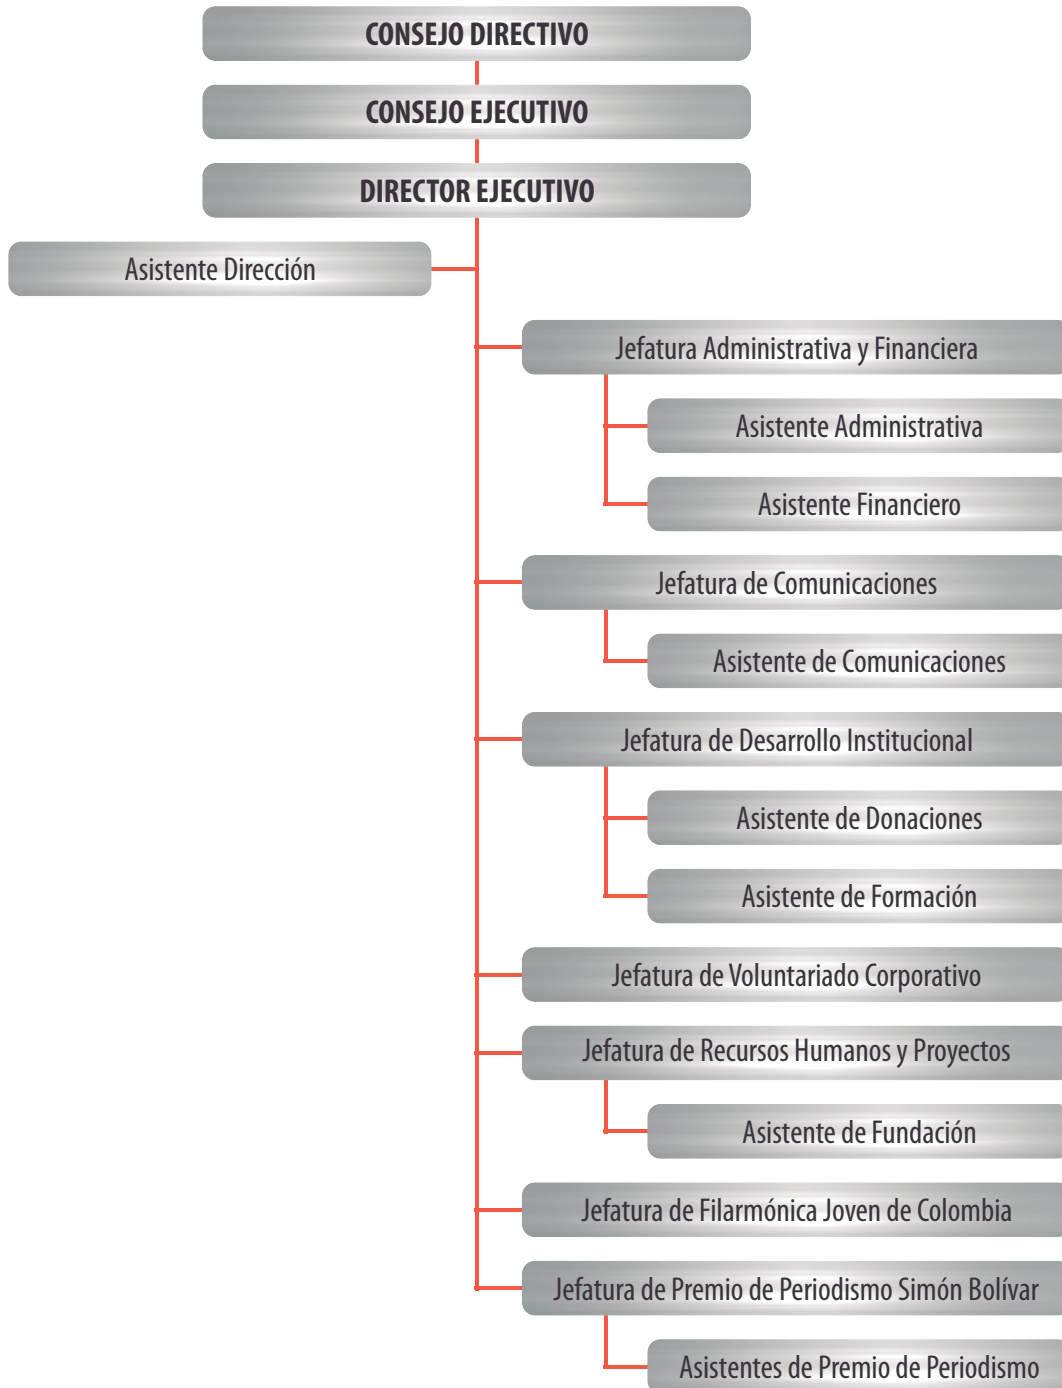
CONSEJO DIRECTIVO

CONSEJO EJECUTIVO

DIRECTOR EJECUTIVO

Asistente Dirección

Jefatura Administrativa y Financiera

Asistente Administrativa

Asistente Financiero

Jefatura de Comunicaciones

Asistente de Comunicaciones

Jefatura de Desarrollo Institucional

Asistente de Donaciones

Asistente de Formación

Jefatura de Voluntariado Corporativo

Jefatura de Recursos Humanos y Proyectos

Asistente de Fundación

Jefatura de Filarmónica Joven de Colombia

Jefatura de Premio de Periodismo Simón Bolívar

Asistentes de Premio de Periodismo